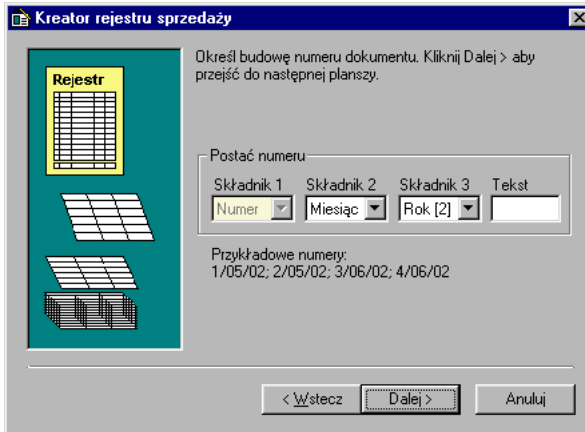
Kreator rejestru sprzedaży

Rejestr

Określ budowę numeru dokumentu. Kliknij Dalej > aby przejść do następnej planszy.

Postać numeru

Składnik 1 Składnik 2 Składnik 3 Tekst

Numer Miesiąc Rok [2]

Przykładowe numery:
1/05/02; 2/05/02; 3/06/02; 4/06/02

< Wstecz Dalej > Anuluj